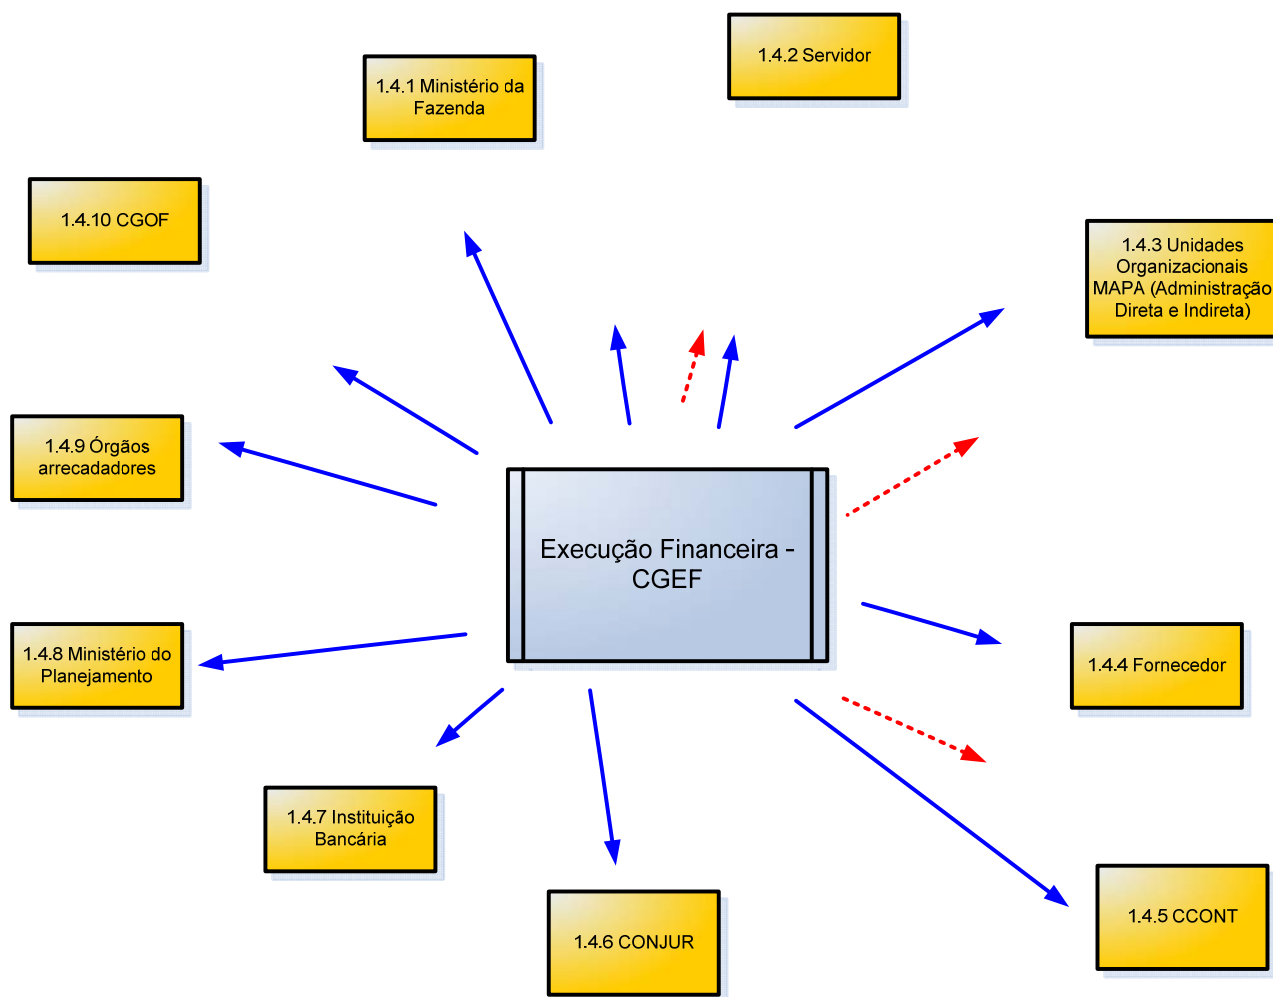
1.4.2 Servidor

1.4.1 Ministério da Fazenda

1.4.10 CGOF

1.4.3 Unidades Organizacionais MAPA (Administração Direta e Indireta)

1.4.9 Órgãos arrecadadores

Execução Financeira - CGEF

1.4.8 Ministério do Planejamento

1.4.4 Fornecedor

1.4.7 Instituição Bancária

1.4.6 CONJUR

1.4.5 CCONT